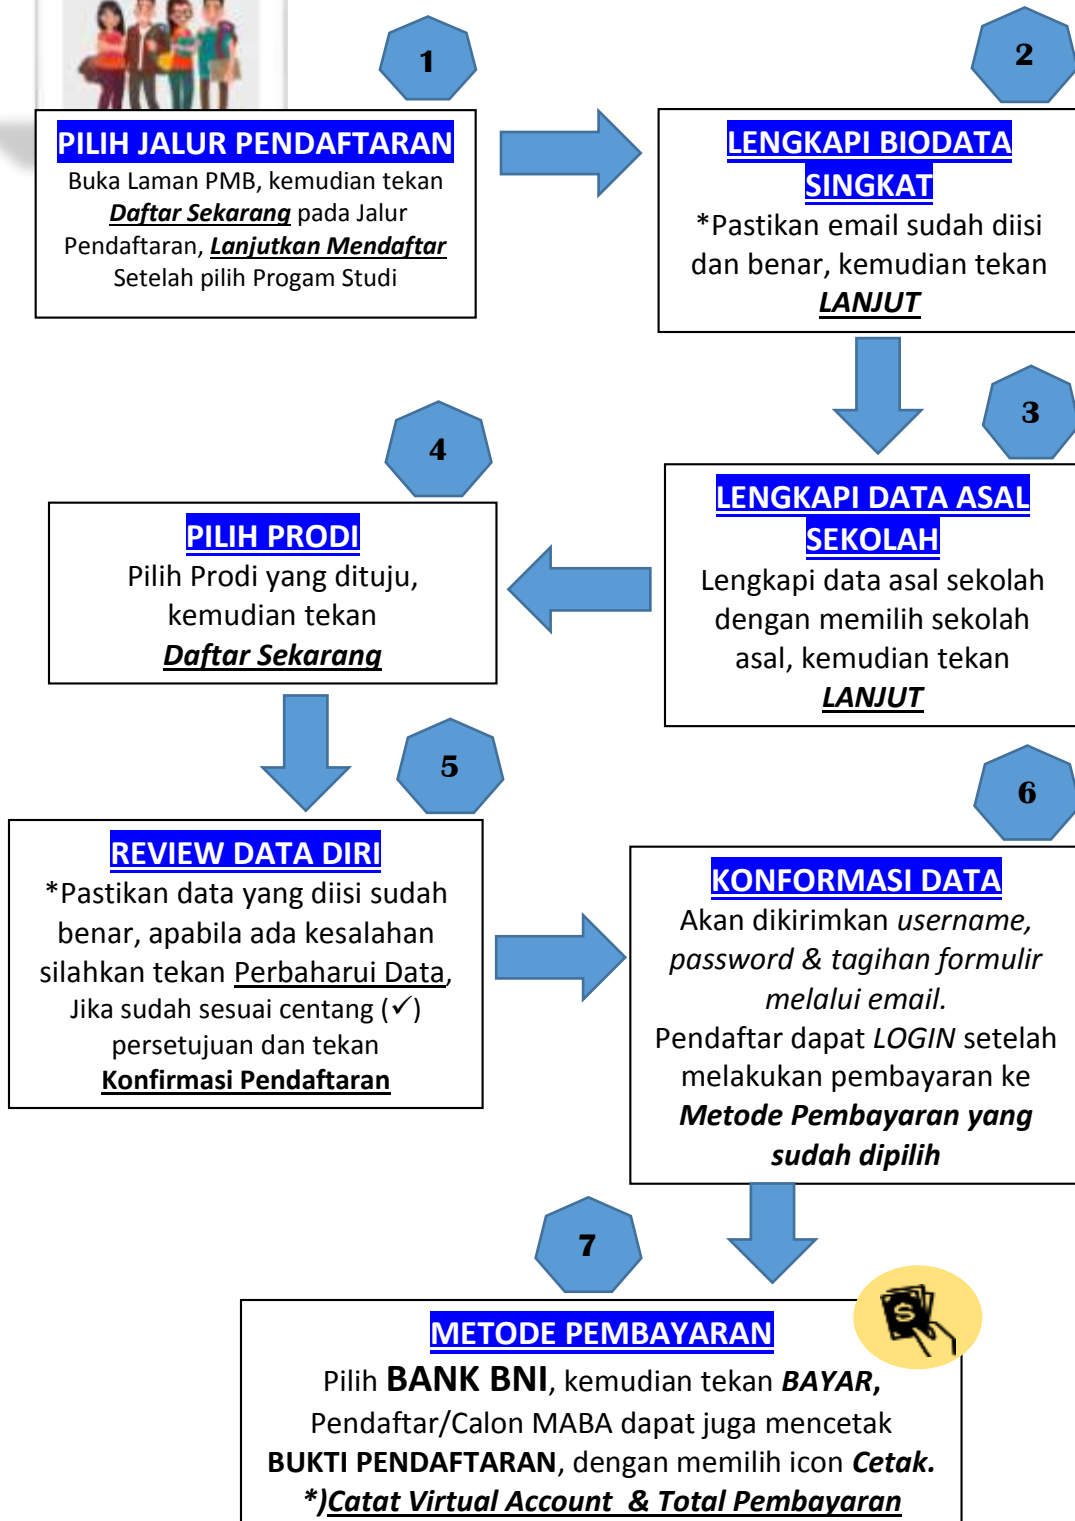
1

PILIH JALUR PENDAFTARAN

Buka Laman PMB, kemudian tekan ***Daftar Sekarang*** pada Jalur Pendaftaran, ***Lanjutkan Mendaftar*** Setelah pilih Progam Studi

2

LENGKAPI BIODATA SINGKAT

*Pastikan email sudah diisi dan benar, kemudian tekan ***LANJUT***

3

LENGKAPI DATA ASAL SEKOLAH

Lengkapi data asal sekolah dengan memilih sekolah asal, kemudian tekan ***LANJUT***

4

PILIH PRODI

Pilih Prodi yang dituju, kemudian tekan ***Daftar Sekarang***

5

REVIEW DATA DIRI

*Pastikan data yang diisi sudah benar, apabila ada kesalahan silahkan tekan Perbaharui Data, Jika sudah sesuai centang (✓) persetujuan dan tekan **Konfirmasi Pendaftaran**

6

KONFORMASI DATA

Akan dikirimkan *username, password & tagihan formulir melalui email.*
Pendaftar dapat *LOGIN* setelah melakukan pembayaran ke ***Metode Pembayaran yang sudah dipilih***

7

METODE PEMBAYARAN

Pilih **BANK BNI**, kemudian tekan ***BAYAR,*** Pendaftar/Calon MABA dapat juga mencetak **BUKTI PENDAFTARAN**, dengan memilih icon ***Cetak.***
***\*)Catat Virtual Account & Total Pembayaran***